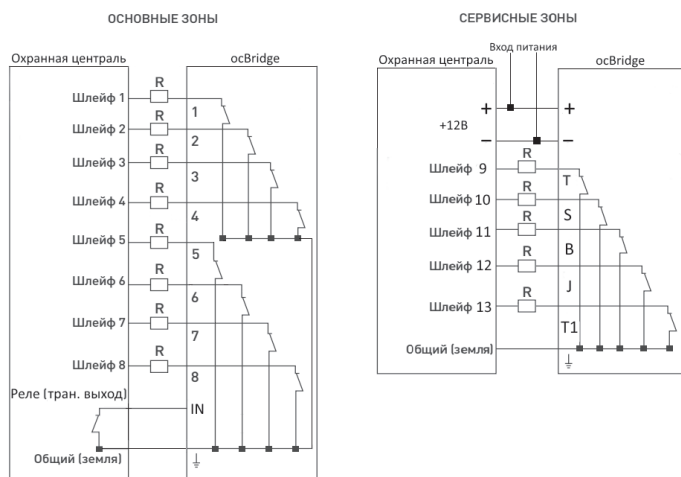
ОСНОВНЫЕ ЗОНЫ

Охранная централь

ocBridge

R
Шлейф 1
1
R
Шлейф 2
2
R
Шлейф 3
3
R
Шлейф 4
4
R
Шлейф 5
5
R
Шлейф 6
6
R
Шлейф 7
7
R
Шлейф 8
8
Реле (тран. выход)
IN
Общий (земля)

СЕРВИСНЫЕ ЗОНЫ

Вход питания
Охранная централь
ocBridge
+
+
+12В
−
−
R
Шлейф 9
T
R
Шлейф 10
S
R
Шлейф 11
B
R
Шлейф 12
J
R
Шлейф 13
T1
Общий (земля)